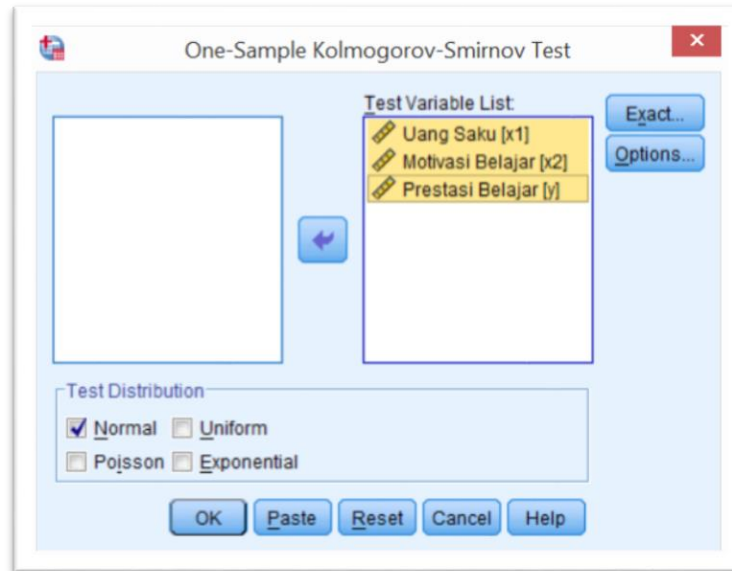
One-Sample Kolmogorov-Smirnov Test

Test Variable List:

Uang Saku [x1]
Motivasi Belajar [x2]
Prestasi Belajar [y]

Exact...
Options...

Test Distribution
Normal
Uniform
Poisson
Exponential

OK
Paste
Reset
Cancel
Help